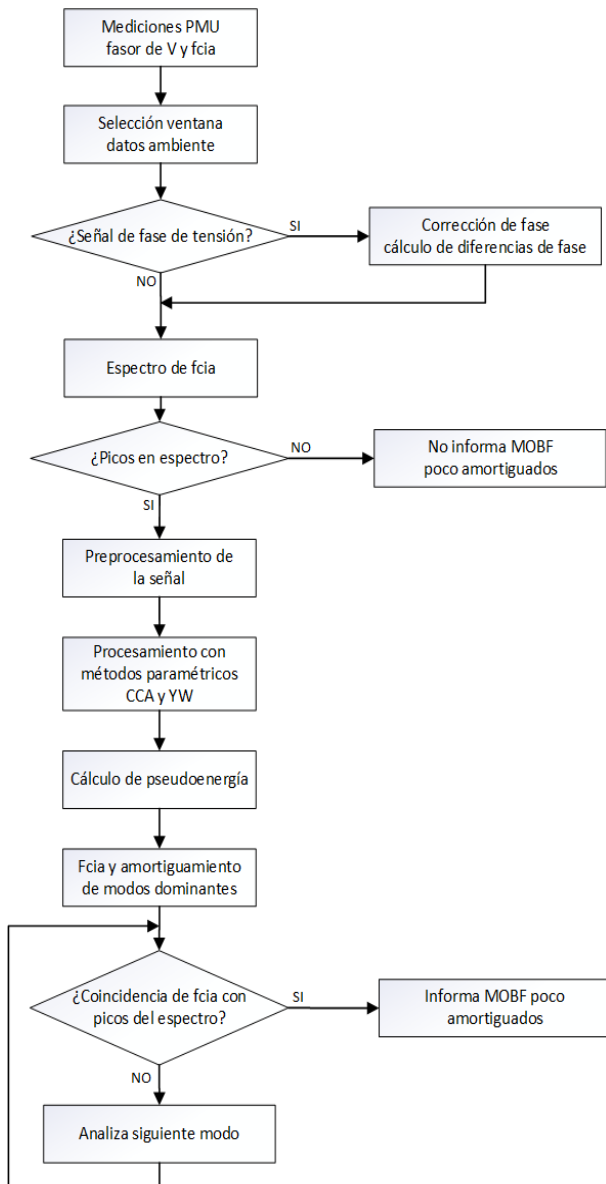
Mediciones PMU
fasor de V y fcia

Selección ventana
datos ambiente

¿Señal de fase de tensión?

SI

Corrección de fase
cálculo de diferencias de fase

NO

Espectro de fcia

¿Picos en espectro?

NO

No informa MOBF
poco amortiguados

SI

Preprocesamiento de
la señal

Procesamiento con
métodos paramétricos
CCA y YW

Cálculo de pseudoenergía

Fcia y amortiguamiento
de modos dominantes

¿Coincidencia de fcia con
picos del espectro?

SI

Informa MOBF poco
amortiguados

NO

Analiza siguiente modo